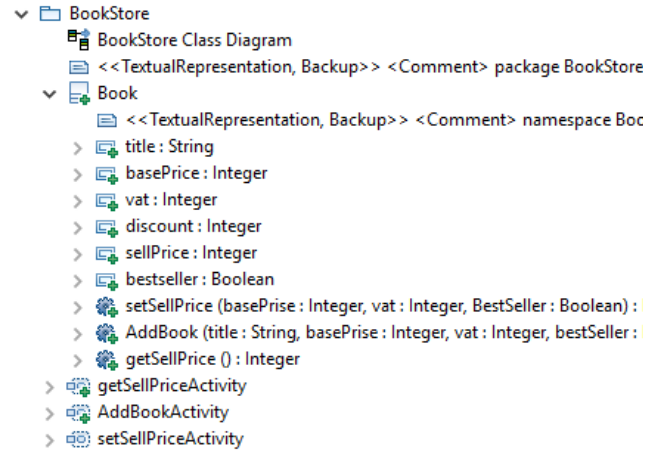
BookStore
BookStore Class Diagram
<<TextualRepresentation, Backup>> <Comment> package BookStore
Book
<<TextualRepresentation, Backup>> <Comment> namespace Boc
title : String
basePrice : Integer
vat : Integer
discount : Integer
sellPrice : Integer
bestseller : Boolean
setSellPrice (basePrise : Integer, vat : Integer, BestSeller : Boolean) :
AddBook (title : String, basePrise : Integer, vat : Integer, bestSeller :
getSellPrice () : Integer
getSellPriceActivity
AddBookActivity
setSellPriceActivity